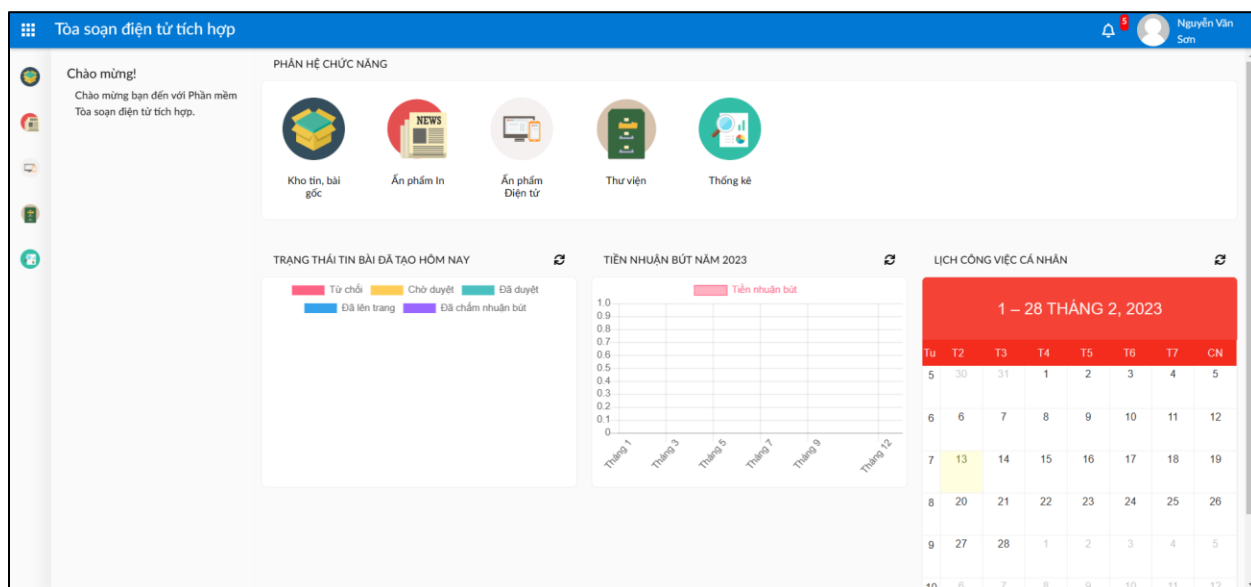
Tòa soạn điện tử tích hợp

5

Nguyễn Văn Sơn

Chào mừng!

Chào mừng bạn đến với Phần mềm Tòa soạn điện tử tích hợp.

PHÂN HỆ CHỨC NĂNG

NEWS

Kho tin, bài gốc

Ấn phẩm In

Ấn phẩm Điện tử

Thư viện

Thống kê

TRẠNG THÁI TIN BÀI ĐÃ TẠO HÔM NAY

Từ chối
Chờ duyệt
Đã duyệt
Đã lên trang
Đã chấm nhuận bút

TIỀN NHUẬN BÚT NĂM 2023

Tiền nhuận bút

1.0
0.9
0.8
0.7
0.6
0.5
0.4
0.3
0.2
0.1
0

Tháng 1
Tháng 3
Tháng 5
Tháng 7
Tháng 9
Tháng 12

LỊCH CÔNG VIỆC CÁ NHÂN

1 – 28 THÁNG 2, 2023

| Tu | T2 | T3 | T4 | T5 | T6 | T7 | CN |
|---|---|---|---|---|---|---|---|
| 5 | 30 | 31 | 1 | 2 | 3 | 4 | 5 |
| 6 | 6 | 7 | 8 | 9 | 10 | 11 | 12 |
| 7 | 13 | 14 | 15 | 16 | 17 | 18 | 19 |
| 8 | 20 | 21 | 22 | 23 | 24 | 25 | 26 |
| 9 | 27 | 28 | 1 | 2 | 3 | 4 | 5 |
| 10 | 6 | 7 | 8 | 9 | 10 | 11 | 12 |